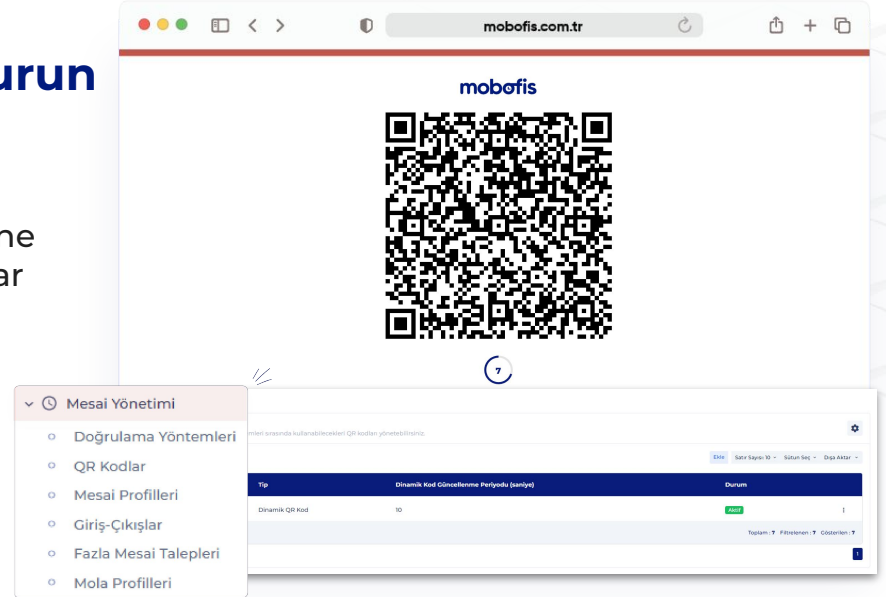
urun

ne
ar

mobofis.com.tr

mobofis

7

Mesai Yönetimi
Doğrulama Yöntemleri
QR Kodlar
Mesai Profilleri
Giriş-Çıkışlar
Fazla Mesai Talepleri
Mola Profilleri

mleri sırasında kullanabileceklerі QR kodları yönetebilirsiniz.

Ekle Satır Sayısı: 10 Sütun Seç Dışa Aktar

| Tip | Dinamik Kod Güncellenme Periyodu (saniye) | Durum |
|---|---|---|
| Dinamik QR Kod | 10 | Aktif |

Toplam : 1 Filtrelenen : 1 Gösterilen : 1

1